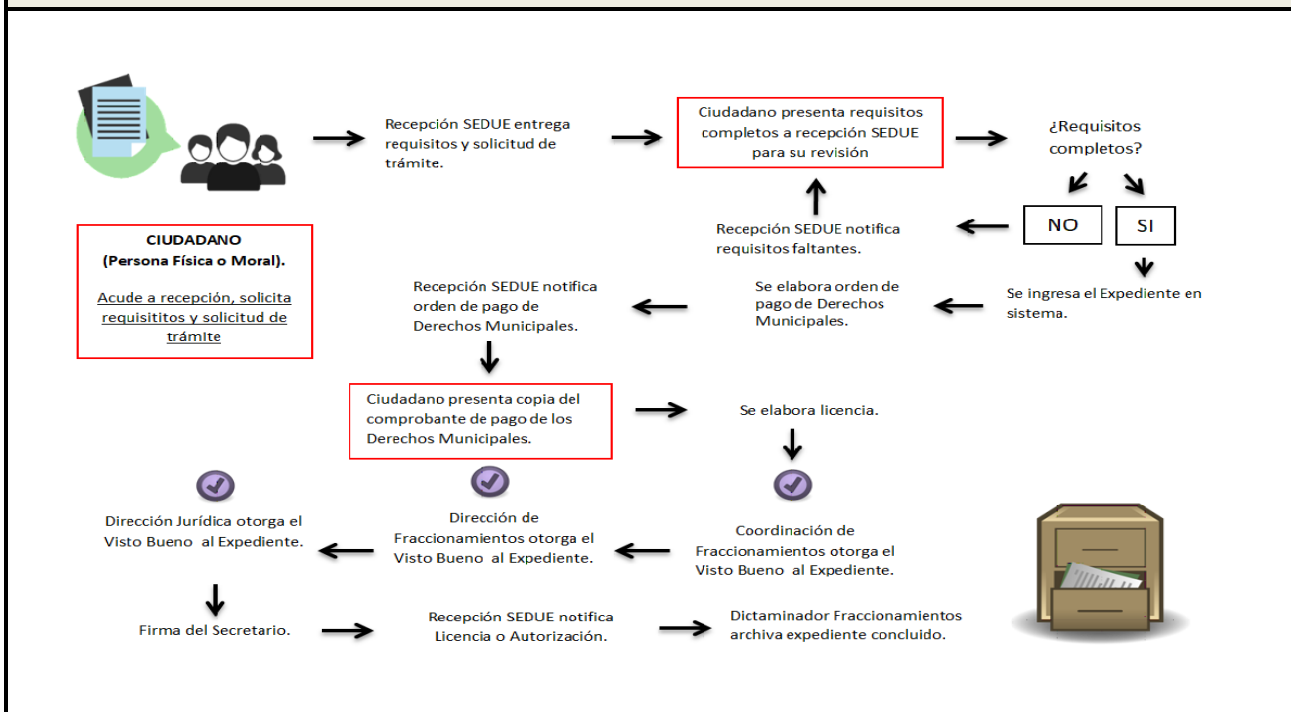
Recepción SEDUE entrega requisitos y solicitud de trámite.

Ciudadano presenta requisitos completos a recepción SEDUE para su revisión

¿Requisitos completos?

NO

SI

Recepción SEDUE notifica requisitos faltantes.

CIUDADANO
(Persona Física o Moral).

Acude a recepción, solicita requisititos y solicitud de trámite

Recepción SEDUE notifica orden de pago de Derechos Municipales.

Se elabora orden de pago de Derechos Municipales.

Se ingresa el Expediente en sistema.

Ciudadano presenta copia del comprobante de pago de los Derechos Municipales.

Se elabora licencia.

Dirección Jurídica otorga el Visto Bueno al Expediente.

Dirección de Fraccionamientos otorga el Visto Bueno al Expediente.

Coordinación de Fraccionamientos otorga el Visto Bueno al Expediente.

Firma del Secretario.

Recepción SEDUE notifica Licencia o Autorización.

Dictaminador Fraccionamientos archiva expediente concluido.